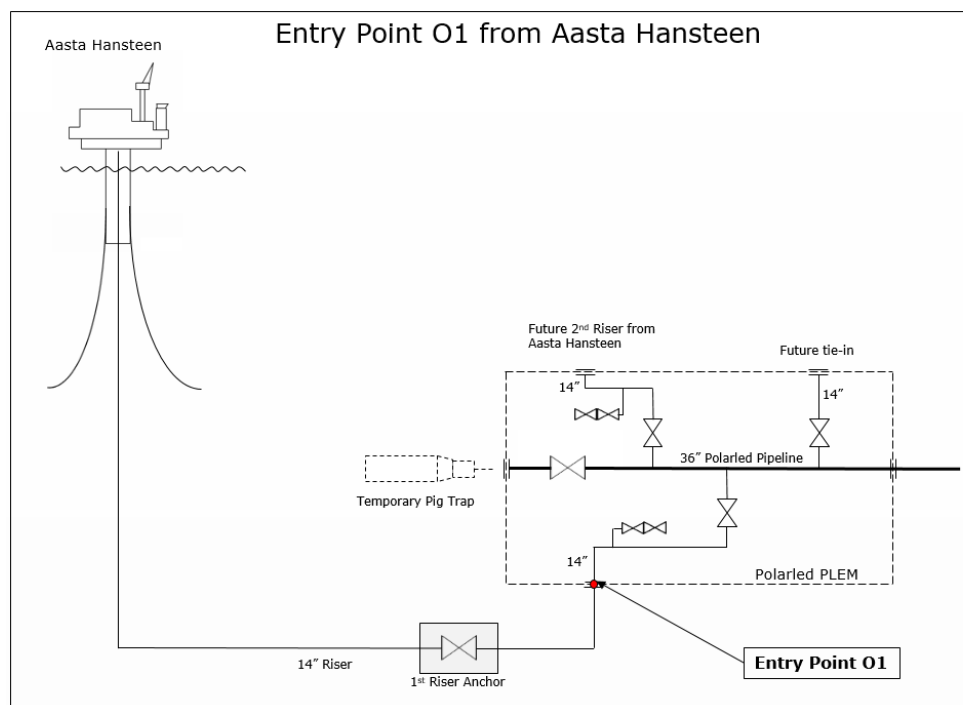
Entry Point O1 from Aasta Hansteen

Aasta Hansteen

Future 2$^{nd}$ Riser from Aasta Hansteen

Future tie-in

14″

14″

36″ Polarled Pipeline

Temporary Pig Trap

14″

Polarled PLEM

14″ Riser

1$^{st}$ Riser Anchor

Entry Point O1